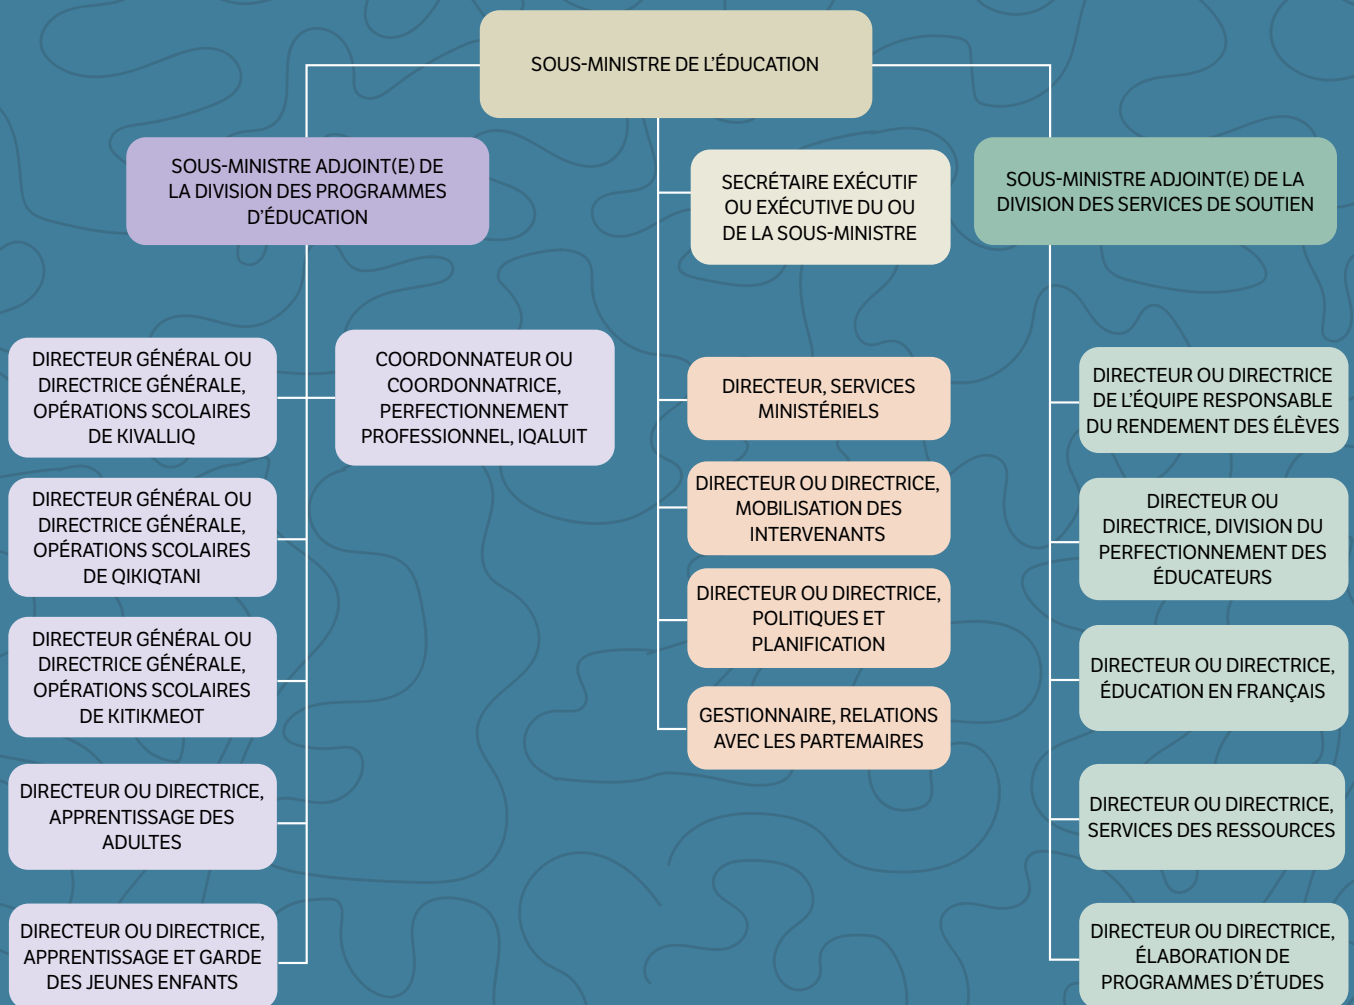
SOUS-MINISTRE DE L'ÉDUCATION

SOUS-MINISTRE ADJOINT(E) DE LA DIVISION DES PROGRAMMES D'ÉDUCATION

SECRÉTAIRE EXÉCUTIF OU EXÉCUTIVE DU OU DE LA SOUS-MINISTRE

SOUS-MINISTRE ADJOINT(E) DE LA DIVISION DES SERVICES DE SOUTIEN

DIRECTEUR GÉNÉRAL OU DIRECTRICE GÉNÉRALE, OPÉRATIONS SCOLAIRES DE KIVALLIQ

COORDONNATEUR OU COORDONNATRICE, PERFECTIONNEMENT PROFESSIONNEL, IQALUIT

DIRECTEUR GÉNÉRAL OU DIRECTRICE GÉNÉRALE, OPÉRATIONS SCOLAIRES DE QIKIQTANI

DIRECTEUR GÉNÉRAL OU DIRECTRICE GÉNÉRALE, OPÉRATIONS SCOLAIRES DE KITIKMEOT

DIRECTEUR OU DIRECTRICE, APPRENTISSAGE DES ADULTES

DIRECTEUR OU DIRECTRICE, APPRENTISSAGE ET GARDE DES JEUNES ENFANTS

DIRECTEUR, SERVICES MINISTÉRIELS

DIRECTEUR OU DIRECTRICE, MOBILISATION DES INTERVENANTS

DIRECTEUR OU DIRECTRICE, POLITIQUES ET PLANIFICATION

GESTIONNAIRE, RELATIONS AVEC LES PARTEMAIRES

DIRECTEUR OU DIRECTRICE DE L'ÉQUIPE RESPONSABLE DU RENDEMENT DES ÉLÈVES

DIRECTEUR OU DIRECTRICE, DIVISION DU PERFECTIONNEMENT DES ÉDUCATEURS

DIRECTEUR OU DIRECTRICE, ÉDUCATION EN FRANÇAIS

DIRECTEUR OU DIRECTRICE, SERVICES DES RESSOURCES

DIRECTEUR OU DIRECTRICE, ÉLABORATION DE PROGRAMMES D'ÉTUDES